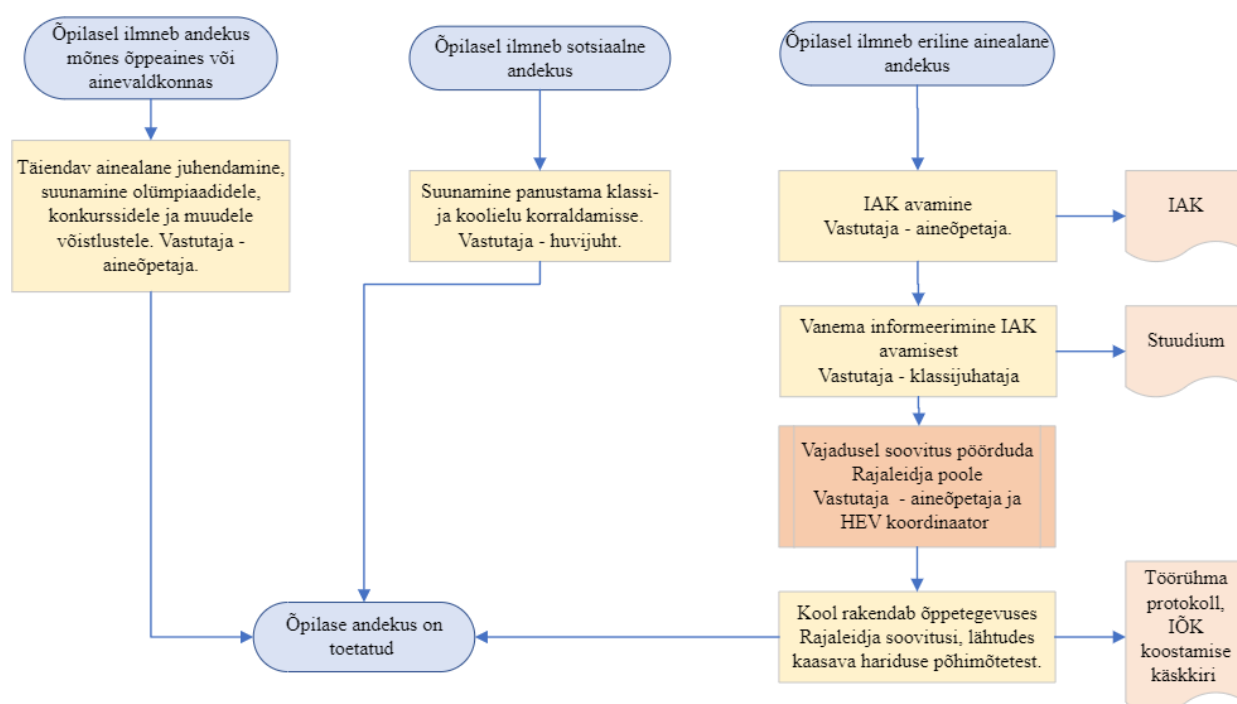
Õpilasel ilmneb andekus mõnes õppeaines või ainevaldkonnas

Täiendav ainealane juhendamine, suunamine olümpiaadidele, konkurssidele ja muudele võistlustele. Vastutaja - aineõpetaja.

Õpilasel ilmneb sotsiaalne andekus

Suunamine panustama klassi- ja koolielu korraldamisse. Vastutaja - huvijuht.

Õpilasel ilmneb eriline ainealane andekus

IAK avamine
Vastutaja - aineõpetaja.

IAK

Vanema informeerimine IAK avamisest
Vastutaja - klassijuhataja

Stuudium

Vajadusel soovitus pöörduda Rajaleidja poole
Vastutaja - aineõpetaja ja HEV koordinaator

Õpilase andekus on toetatud

Kool rakendab õppetegevuses Rajaleidja soovitusi, lähtudes kaasava hariduse põhimõtetest.

Töörühma protokoll, IÕK koostamise käskkiri